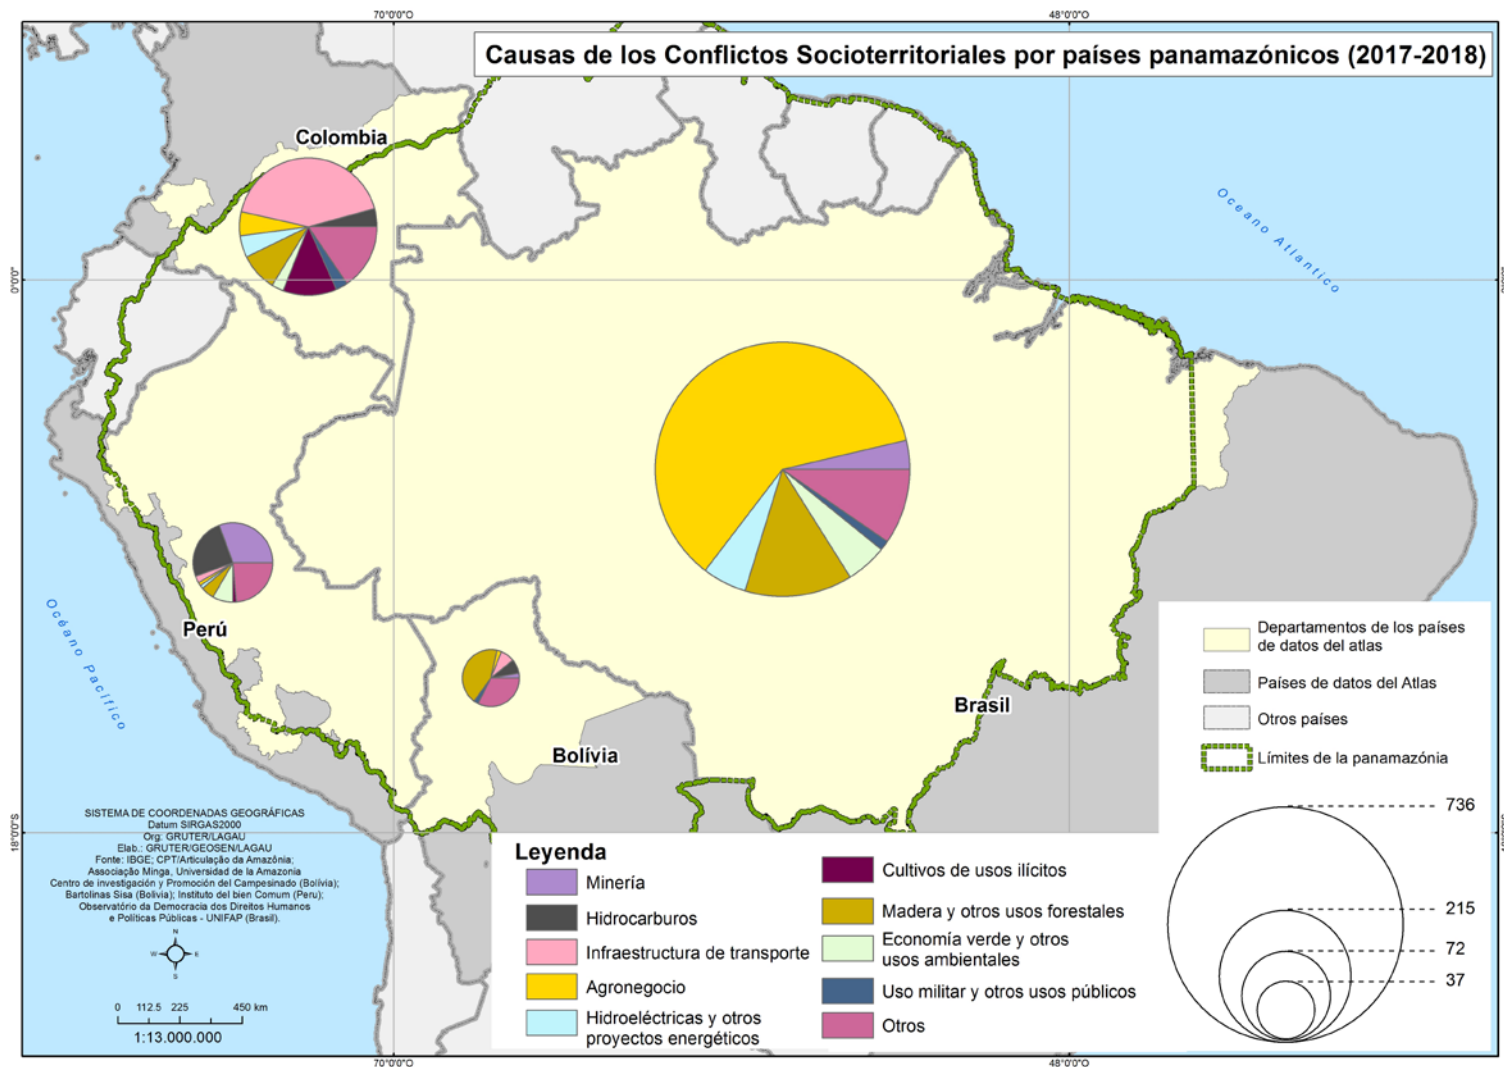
70°0'0"O

48°0'0"O

Causas de los Conflictos Socioterritoriales por países panamazónicos (2017-2018)

Colombia

Oceano Atlantico

0°0'0"

Perú

Oceano Pacifico

Bolívia

Brasil

Departamentos de los países de datos del atlas

Países de datos del Atlas

Otros países

Límites de la panamazónia

736

215

72

37

SISTEMA DE COORDENADAS GEOGRÁFICAS
Datum SIRGAS2000
Org: GRUTER/LAGAU
Elab.: GRUTER/GEOSEN/LAGAU
Fonte: IBGE; CPT/Articulação da Amazônia;
Associação Minga, Universidad de la Amazonia
Centro de investigación y Promoción del Campesinado (Bolivia);
Bartolinas Sisa (Bolivia); Instituto del bien Comum (Peru);
Observatório da Democracia dos Direitos Humanos
e Políticas Públicas - UNIFAP (Brasil).

18°0'0"S

0 112.5 225 450 km
1:13.000.000

Leyenda

Minería
Hidrocarburos
Infraestructura de transporte
Agronegocio
Hidroeléctricas y otros proyectos energéticos
Cultivos de usos ilícitos
Madera y otros usos forestales
Economía verde y otros usos ambientales
Uso militar y otros usos públicos
Otros

70°0'0"O

48°0'0"O